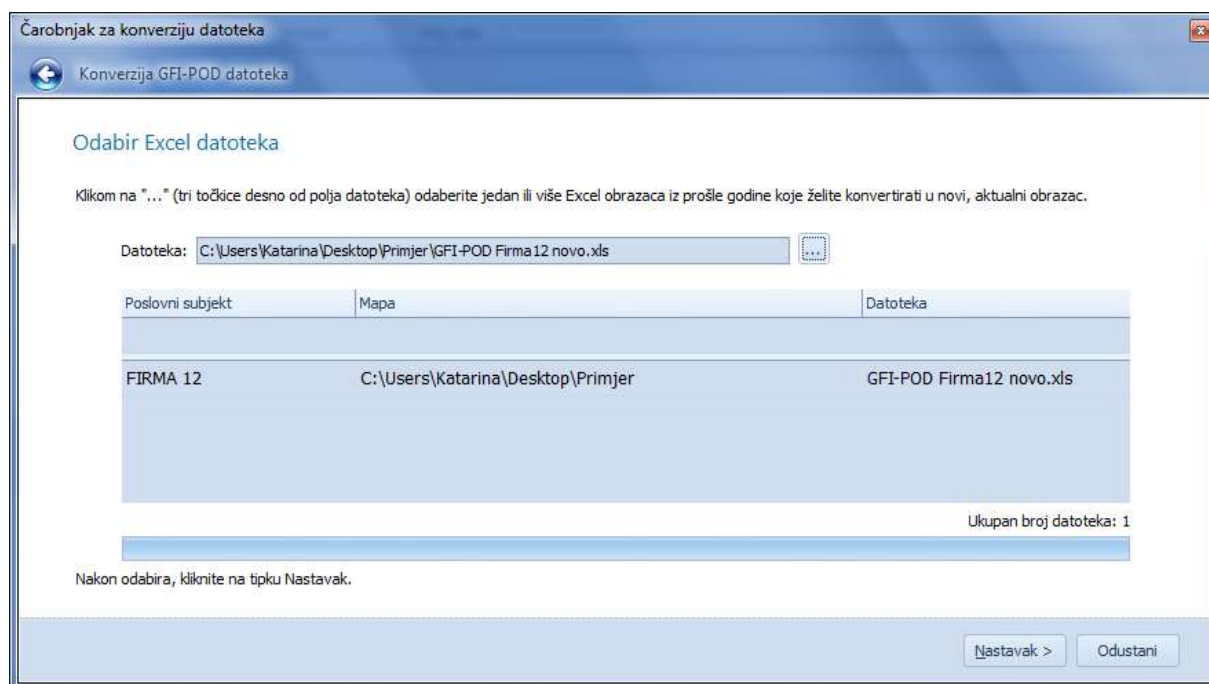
Čarobnjak za konverziju datoteka

Konverzija GFI-POD datoteka

Odabir Excel datoteka

Klikom na "..." (tri točkice desno od polja datoteka) odaberite jedan ili više Excel obrazaca iz prošle godine koje želite konvertirati u novi, aktualni obrazac.

Datoteka: C:\Users\Katarina\Desktop\Primjer\GFI-POD Firma12 novo.xls ...

| Poslovni subjekt | Mapa | Datoteka |
|---|---|---|
| FIRMA 12 | C:\Users\Katarina\Desktop\Primjer | GFI-POD Firma12 novo.xls |

Ukupan broj datoteka: 1

Nakon odabira, kliknite na tipku Nastavak.

Nastavak > Odustani